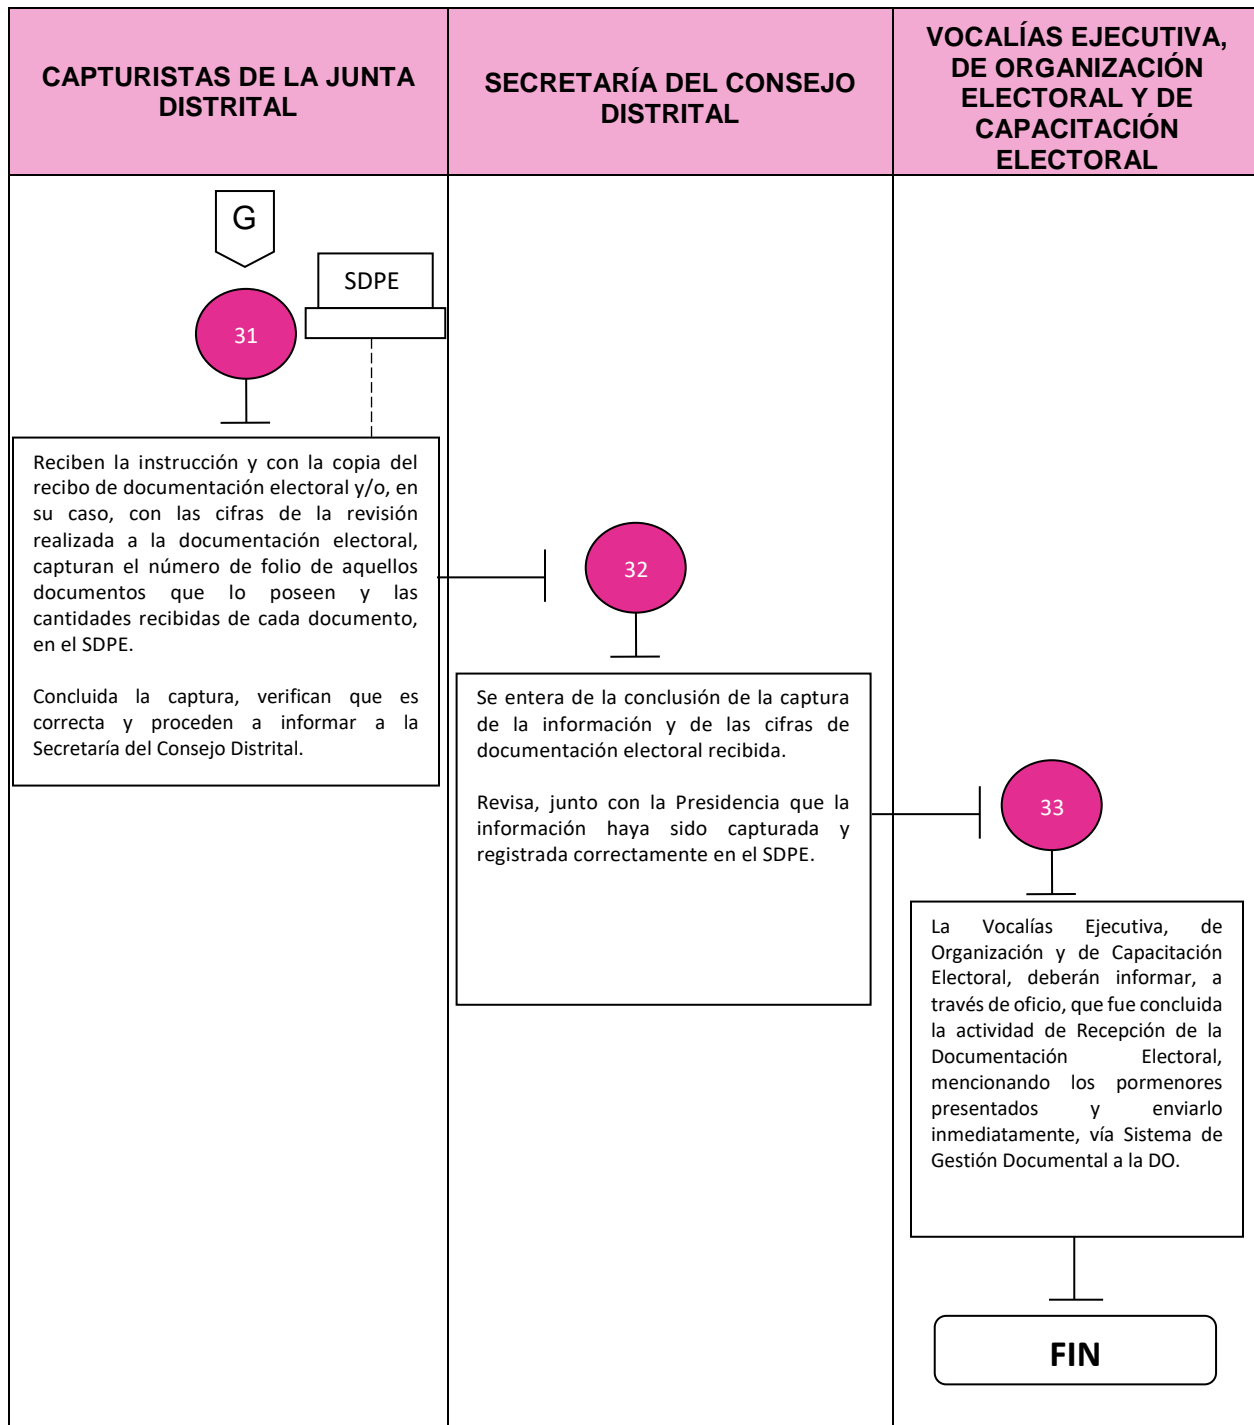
| CAPTURISTAS DE LA JUNTA DISTRITAL | SECRETARÍA DEL CONSEJO DISTRITAL | VOCALÍAS EJECUTIVA, DE ORGANIZACIÓN ELECTORAL Y DE CAPACITACIÓN ELECTORAL |
|---|---|---|

G

SDPE

31

Reciben la instrucción y con la copia del recibo de documentación electoral y/o, en su caso, con las cifras de la revisión realizada a la documentación electoral, capturan el número de folio de aquellos documentos que lo poseen y las cantidades recibidas de cada documento, en el SDPE.

Concluida la captura, verifican que es correcta y proceden a informar a la Secretaría del Consejo Distrital.

32

Se entera de la conclusión de la captura de la información y de las cifras de documentación electoral recibida.

Revisa, junto con la Presidencia que la información haya sido capturada y registrada correctamente en el SDPE.

33

La Vocalías Ejecutiva, de Organización y de Capacitación Electoral, deberán informar, a través de oficio, que fue concluida la actividad de Recepción de la Documentación Electoral, mencionando los pormenores presentados y enviarlo inmediatamente, vía Sistema de Gestión Documental a la DO.

FIN